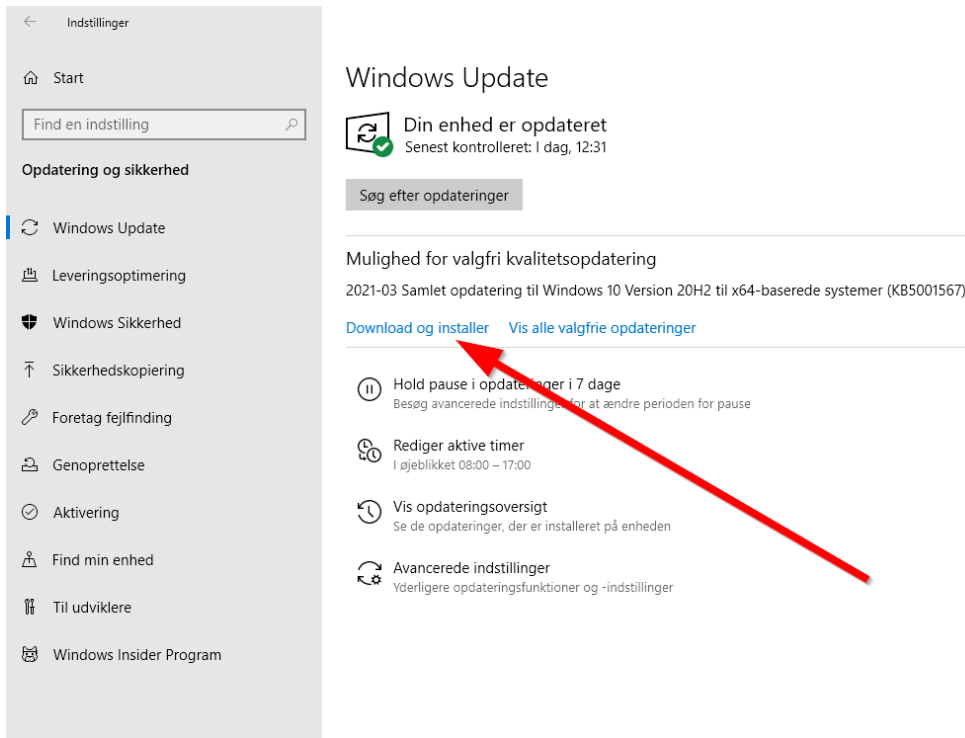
Indstillinger

Start

Find en indstilling

Opdatering og sikkerhed

Windows Update

Leveringsoptimering

Windows Sikkerhed

Sikkerhedskopiering

Foretag fejlfinding

Genoprettelse

Aktivering

Find min enhed

Til udviklere

Windows Insider Program

Windows Update

Din enhed er opdateret
Senest kontrolleret: I dag, 12:31

Søg efter opdateringer

Mulighed for valgfri kvalitetsopdatering

2021-03 Samlet opdatering til Windows 10 Version 20H2 til x64-baserede systemer (KB5001567)

Download og installer    Vis alle valgfrie opdateringer

Hold pause i opdat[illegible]ger i 7 dage
Besøg avancerede indstillinger for at ændre perioden for pause

Rediger aktive timer
I øjeblikket 08:00 – 17:00

Vis opdateringsoversigt
Se de opdateringer, der er installeret på enheden

Avancerede indstillinger
Yderligere opdateringsfunktioner og -indstillinger